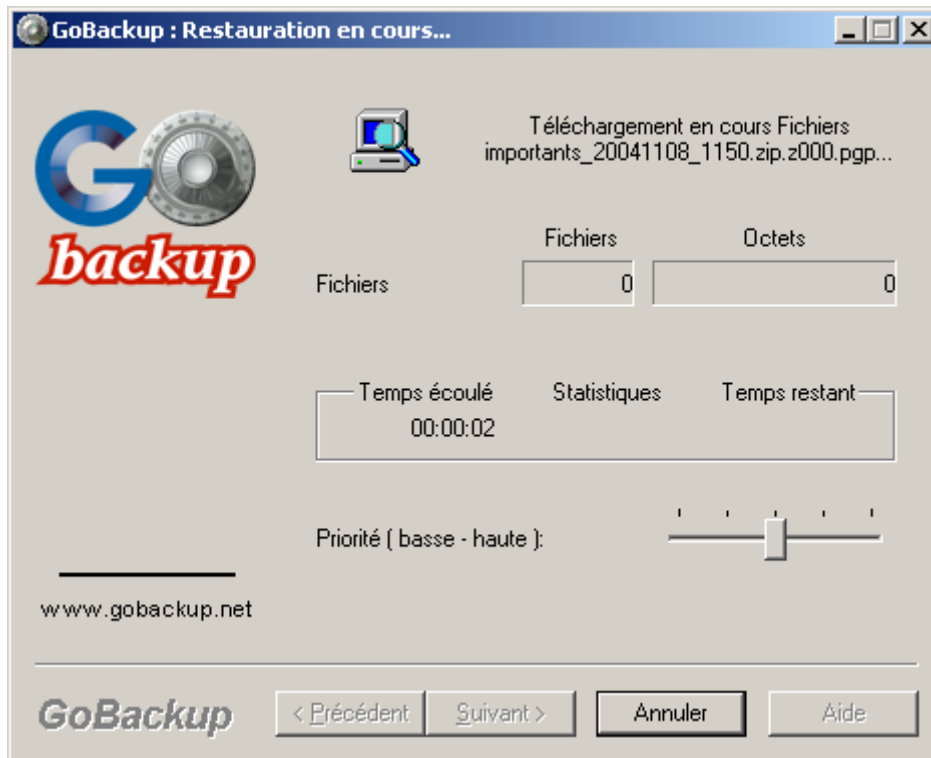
GoBackup : Restauration en cours...

GO backup

Téléchargement en cours Fichiers importants_20041108_1150.zip.z000.pgp...

Fichiers

Octets

Fichiers

0

0

Temps écoulé

Statistiques

Temps restant

00:00:02

Priorité ( basse - haute ):

www.gobackup.net

GoBackup

< Précédent

Suivant >

Annuler

Aide